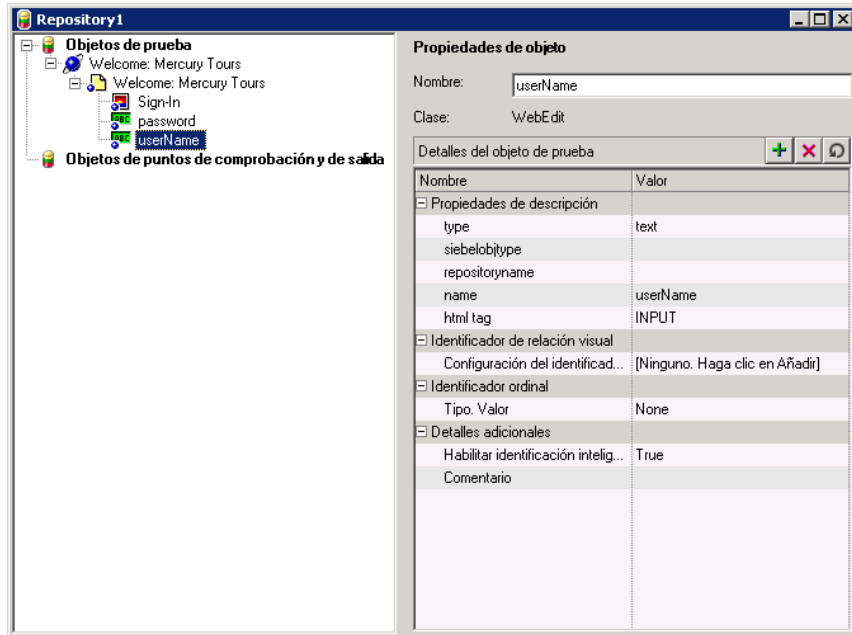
Repository1

Objetos de prueba
Welcome: Mercury Tours
Welcome: Mercury Tours
Sign-In
password
userName
Objetos de puntos de comprobación y de salida

Propiedades de objeto

Nombre: userName

Clase: WebEdit

Detalles del objeto de prueba

| Nombre | Valor |
|---|---|
| Propiedades de descripción | |
| type | text |
| siebelobjtype | |
| repositoryname | |
| name | userName |
| html tag | INPUT |
| Identificador de relación visual | |
| Configuración del identificad... | [Ninguno. Haga clic en Añadir] |
| Identificador ordinal | |
| Tipo. Valor | None |
| Detalles adicionales | |
| Habilitar identificación intelig... | True |
| Comentario | |